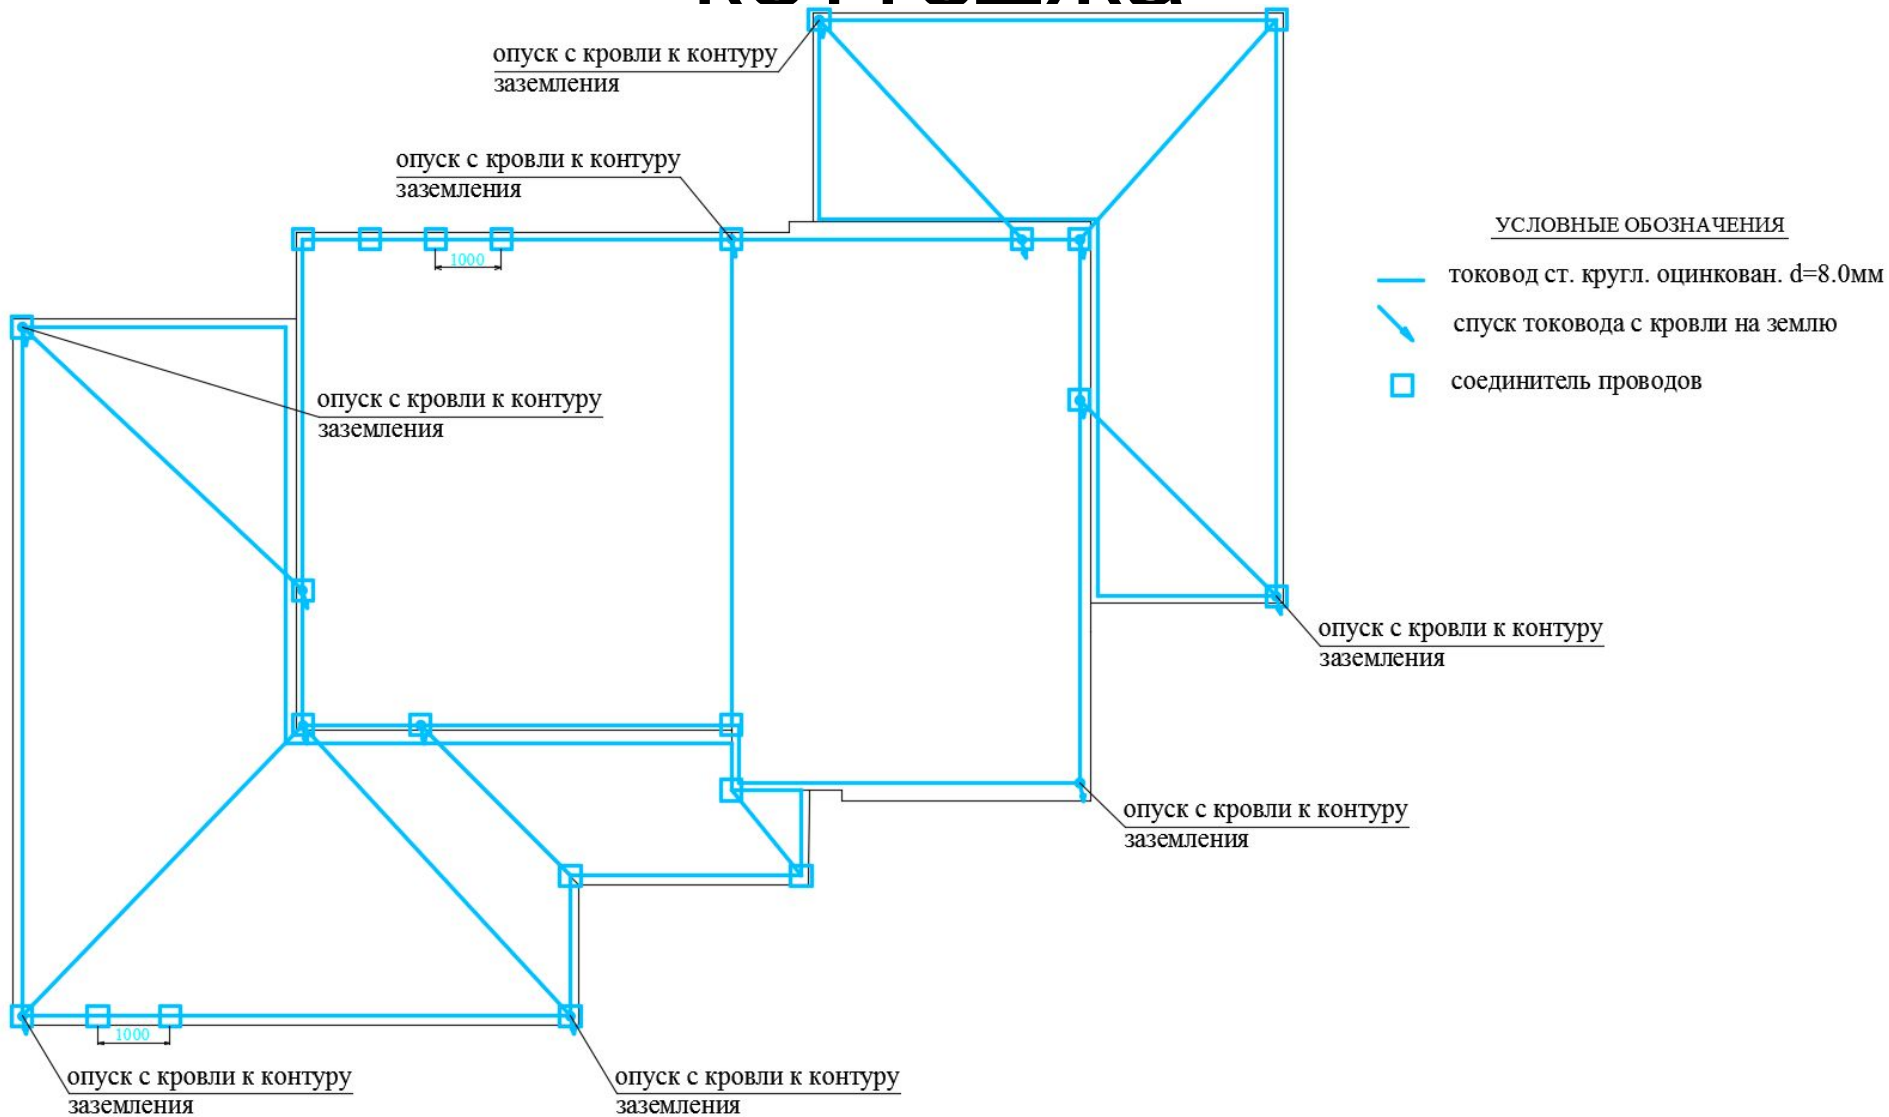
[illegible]

опуск с кровли к контуру заземления

опуск с кровли к контуру заземления

УСЛОВНЫЕ ОБОЗНАЧЕНИЯ

токовод ст. кругл. оцинкован. d=8.0мм

спуск токовода с кровли на землю

соединитель проводов

1000

опуск с кровли к контуру заземления

опуск с кровли к контуру заземления

опуск с кровли к контуру заземления

1000

опуск с кровли к контуру заземления

опуск с кровли к контуру заземления